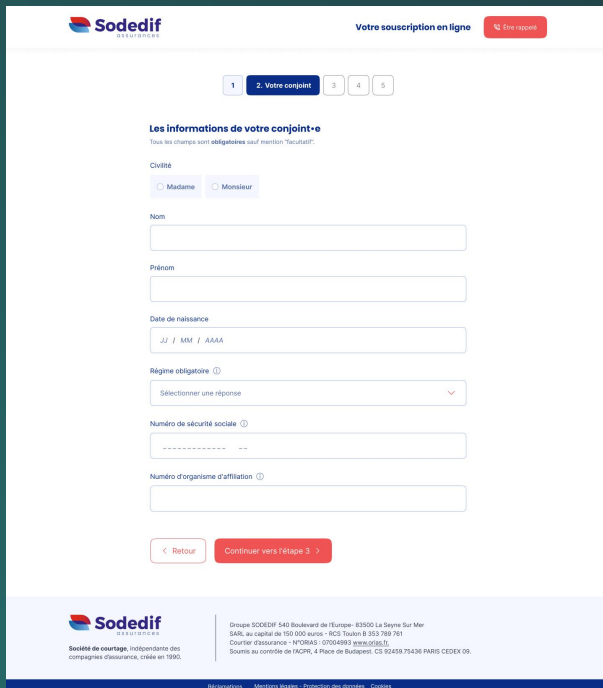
Sodedif
assurances

Votre souscription en ligne

Être rappelé

1
2. Votre conjoint
3
4
5

Les informations de votre conjoint•e

Tous les champs sont obligatoires sauf mention "facultatif".

Civilité

Madame
Monsieur

Nom

Prénom

Date de naissance

JJ / MM / AAAA

Régime obligatoire ⓘ

Sélectionner une réponse

Numéro de sécurité sociale ⓘ

_ _ _ _ _ _ _ _ _ _ _ _ _ _ _

Numéro d'organisme d'affiliation ⓘ

< Retour
Continuer vers l'étape 3 >

Sodedif
assurances

Société de courtage, indépendante des compagnies d'assurance, créée en 1990.

Groupe SODEDIF 540 Boulevard de l'Europe- 83500 La Seyne Sur Mer
SARL au capital de 150 000 euros - RCS Toulon B 353 789 761
Courtier d'assurance - N°ORIAS : 07004993 www.orias.fr.
Soumis au contrôle de l'ACPR, 4 Place de Budapest. CS 92459.75436 PARIS CEDEX 09.

Réclamations Mentions légales - Protection des données Cookies